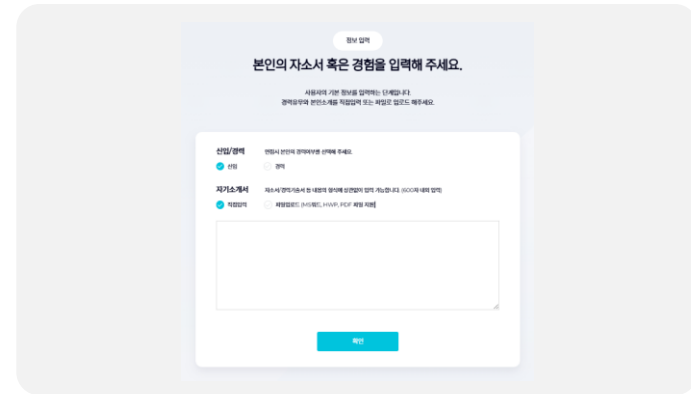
정보 입력

본인의 자소서 혹은 경험을 입력해 주세요.

사용자의 기본 정보를 입력하는 단계입니다.
경력유무와 본인소개를 직접입력 또는 파일로 업로드 해주세요.

신입/경력

신입시 본인의 경력여부를 선택해 주세요.

신입

경력

자기소개서

자소서/경력기술서 등 내용의 양식에 상관없이 입력 가능합니다. (600자 내외 입력)

직접입력

파일업로드 (MS워드, HWP, PDF 파일 지원)

확인